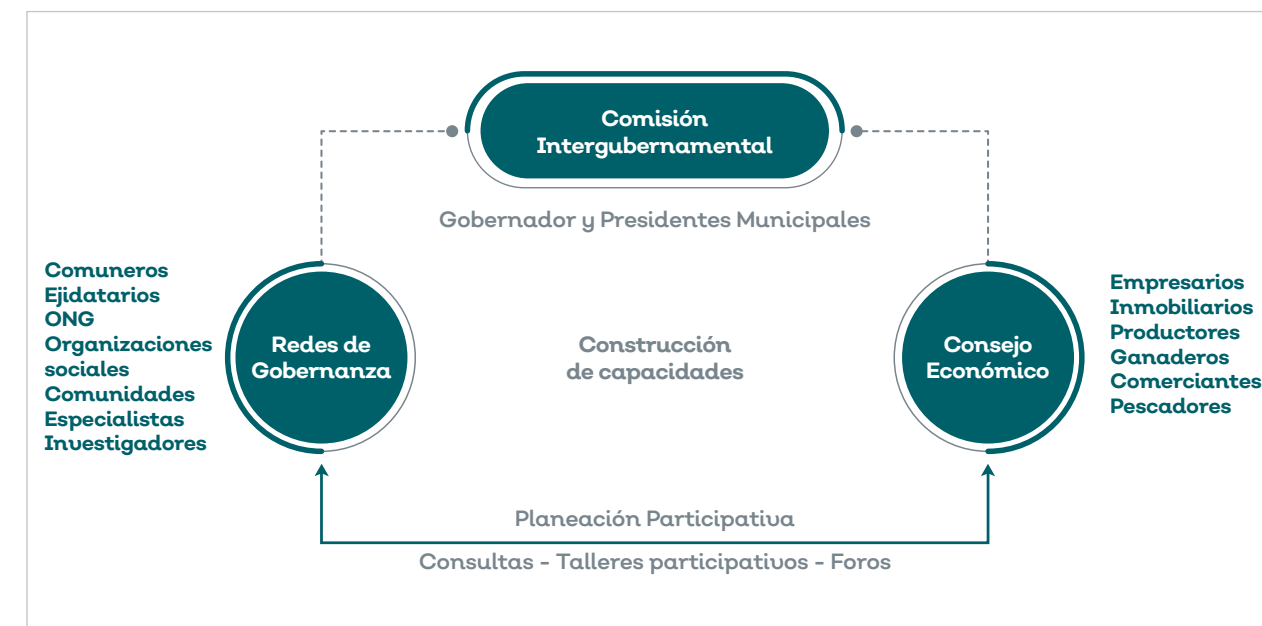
Comisión Intergubernamental

Gobernador y Presidentes Municipales

Comuneros
Ejidatarios
ONG
Organizaciones sociales
Comunidades
Especialistas
Investigadores

Redes de Gobernanza

Construcción de capacidades

Consejo Económico

Empresarios
Inmobiliarios
Productores
Ganaderos
Comerciantes
Pescadores

Planeación Participativa

Consultas - Talleres participativos - Foros